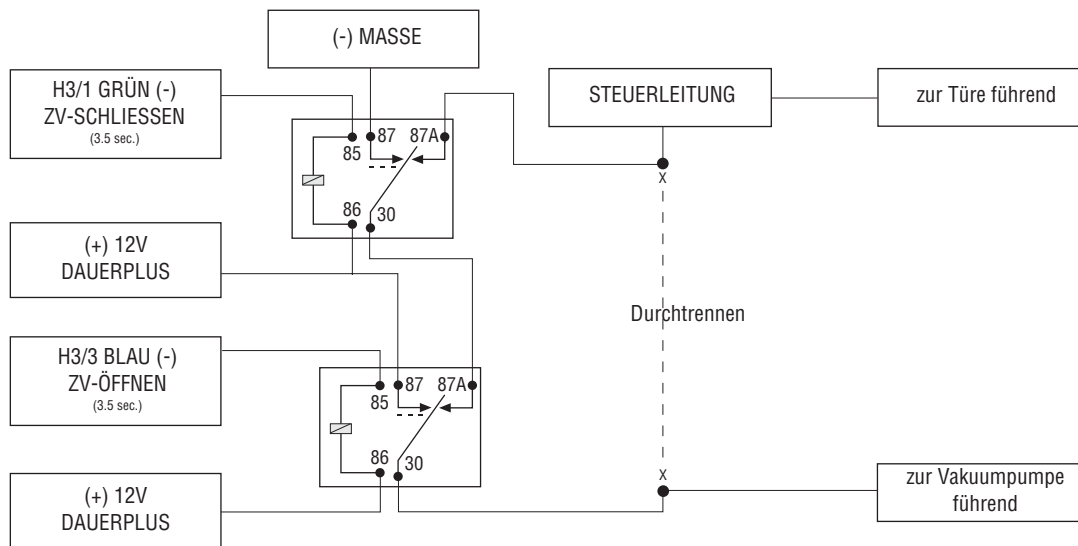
(-) MASSE

H3/1 GRÜN (-)
ZV-SCHLIESSEN
(3.5 sec.)

85
87
87A
86
30

STEUERLEITUNG

zur Türe führend

x

(+) 12V
DAUERPLUS

Durchtrennen

H3/3 BLAU (-)
ZV-ÖFFNEN
(3.5 sec.)

85
87
87A
86
30

x

(+) 12V
DAUERPLUS

zur Vakuumpumpe
führend